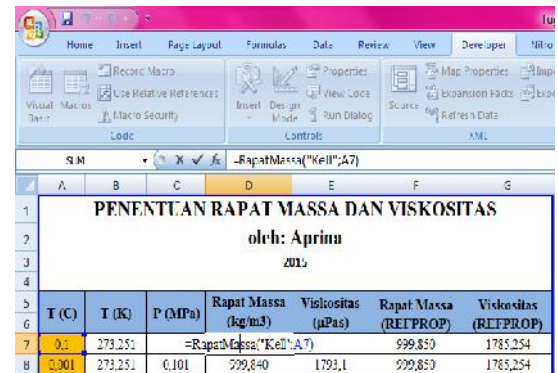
Tu

Home Insert Page Layout Formulas Data Review View Developer Nitro

Visual Basic Macros Record Macro Use Relative References Macro Security Code

Insert Design Mode Properties View Code Run Dialog Controls

Source Map Properties Expansion Packs Refresh Data XML

SUM fx =RapatMassa("Kell";A7)

| | A | B | C | D | E | F | G |
|---|---|---|---|---|---|---|---|
| 1 | PENENTUAN RAPAT MASSA DAN VISKOSITAS | | | | | | |
| 2 | oleh: Aprina | | | | | | |
| 3 | 2015 | | | | | | |
| 4 | | | | | | | |
| 5-6 | T (C) | T (K) | P (MPa) | Rapat Massa (kg/m3) | Viskositas (μPas) | Rapat Massa (REFPROP) | Viskositas (REFPROP) |
| 7 | 0,1 | 273,251 | =RapatMassa("Kell";A7) | | | 999,850 | 1785,254 |
| 8 | 0,001 | 273,251 | 0,101 | 999,840 | 1793,1 | 999,850 | 1785,254 |